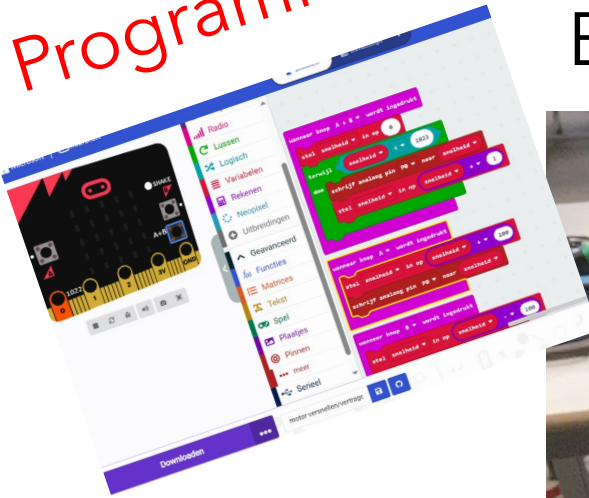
Programm

E

Radio
Lussen
Logisch
Variabelen
Rekenen
Neopixel
Uitbreidingen
Geavanceerd
Functies
Matrices
Tekst
Spel
Plaatjes
Pinnen
meer
Serieel

wanneer knop A + B wordt ingedrukt
stel snelheid in op 0
terwijl snelheid < 1023
doe schrijf analoog pin P0 naar snelheid
stel snelheid in op snelheid + 1

wanneer knop A wordt ingedrukt
stel snelheid in op snelheid + 200
schrijf analoog pin P0 naar snelheid

wanneer knop B wordt ingedrukt
stel snelheid in op snelheid - 100

SHAKE
A+B
0
1
2
3V
GND
1022

motor versnellen/vertragen

Downloaden